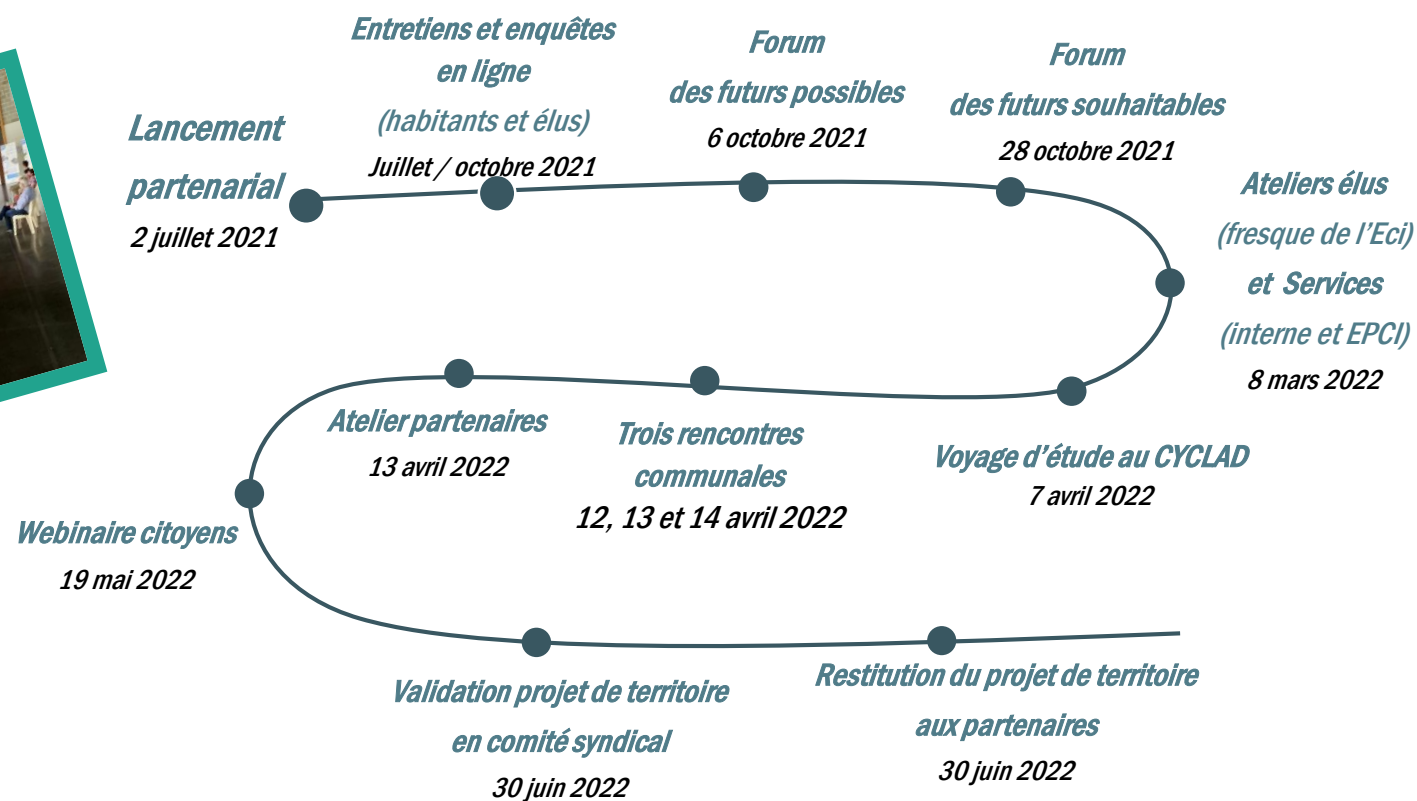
Lancement partenarial
2 juillet 2021

Entretiens et enquêtes en ligne
(habitants et élus)
Juillet / octobre 2021

Forum des futurs possibles
6 octobre 2021

Forum des futurs souhaitables
28 octobre 2021

Ateliers élus
(fresque de l'Eci)
et Services
(interne et EPCI)
8 mars 2022

Voyage d'étude au CYCLAD
7 avril 2022

Trois rencontres communales
12, 13 et 14 avril 2022

Atelier partenaires
13 avril 2022

Webinaire citoyens
19 mai 2022

Validation projet de territoire en comité syndical
30 juin 2022

Restitution du projet de territoire aux partenaires
30 juin 2022